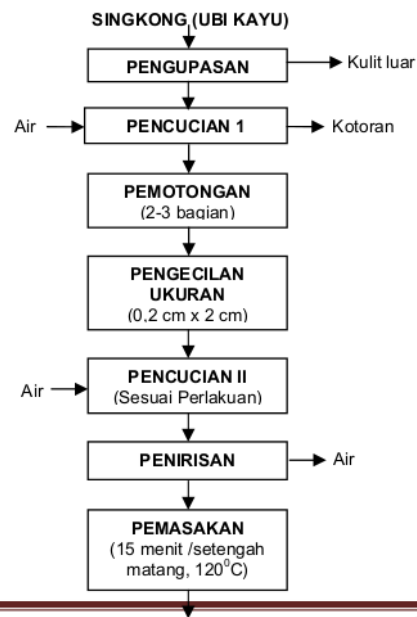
SINGKONG (UBI KAYU)

PENGUPASAN

Kulit luar

Air

PENCUCIAN 1

Kotoran

PEMOTONGAN
(2-3 bagian)

PENGECILAN UKURAN
(0,2 cm x 2 cm)

Air

PENCUCIAN II
(Sesuai Perlakuan)

PENIRISAN

Air

PEMASAKAN
(15 menit /setengah matang, $120^0C$)